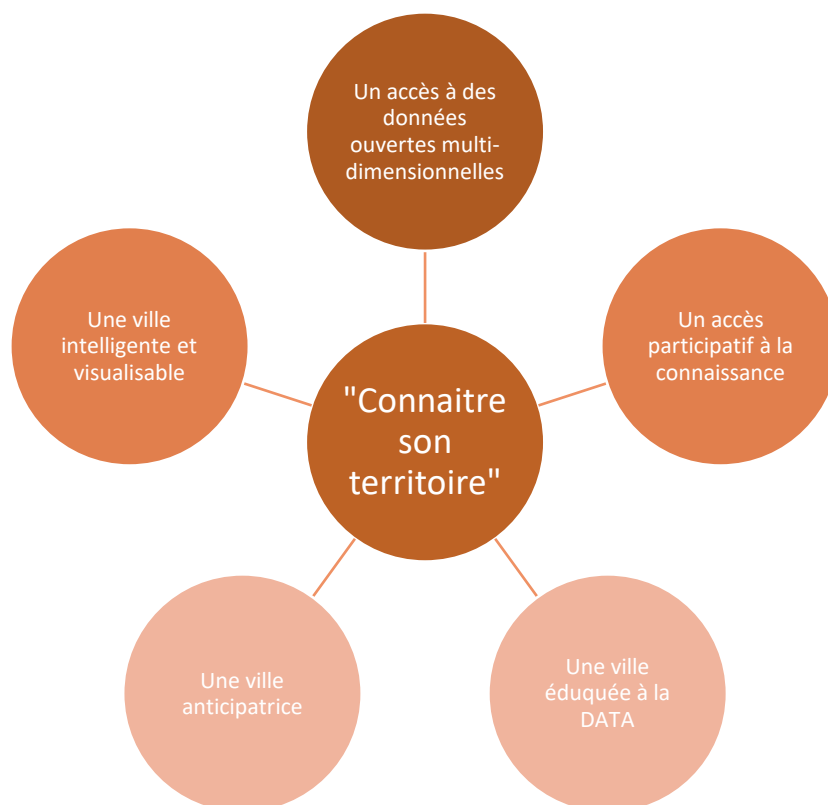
"Connaitre son territoire"

Un accès à des données ouvertes multi-dimensionnelles

Un accès participatif à la connaissance

Une ville éduquée à la DATA

Une ville anticipatrice

Une ville intelligente et visualisable